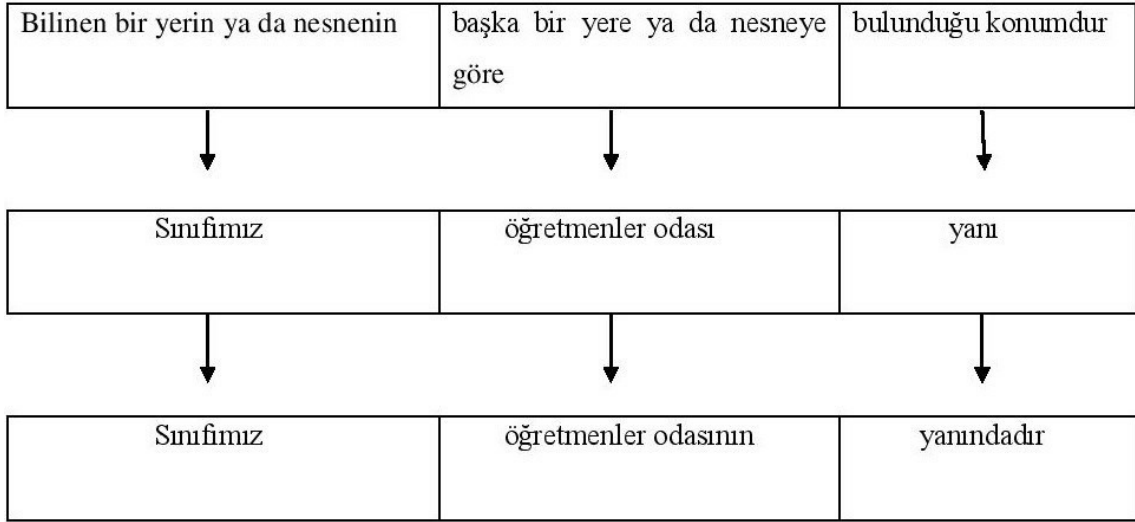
| Bilinen bir yerin ya da nesnenin | başka bir yere ya da nesneye göre | bulunduğu konumdur |
|---|---|---|

| Sınıfımız | öğretmenler odası | yanı |
|---|---|---|

| Sınıfımız | öğretmenler odasının | yanındadır |
|---|---|---|